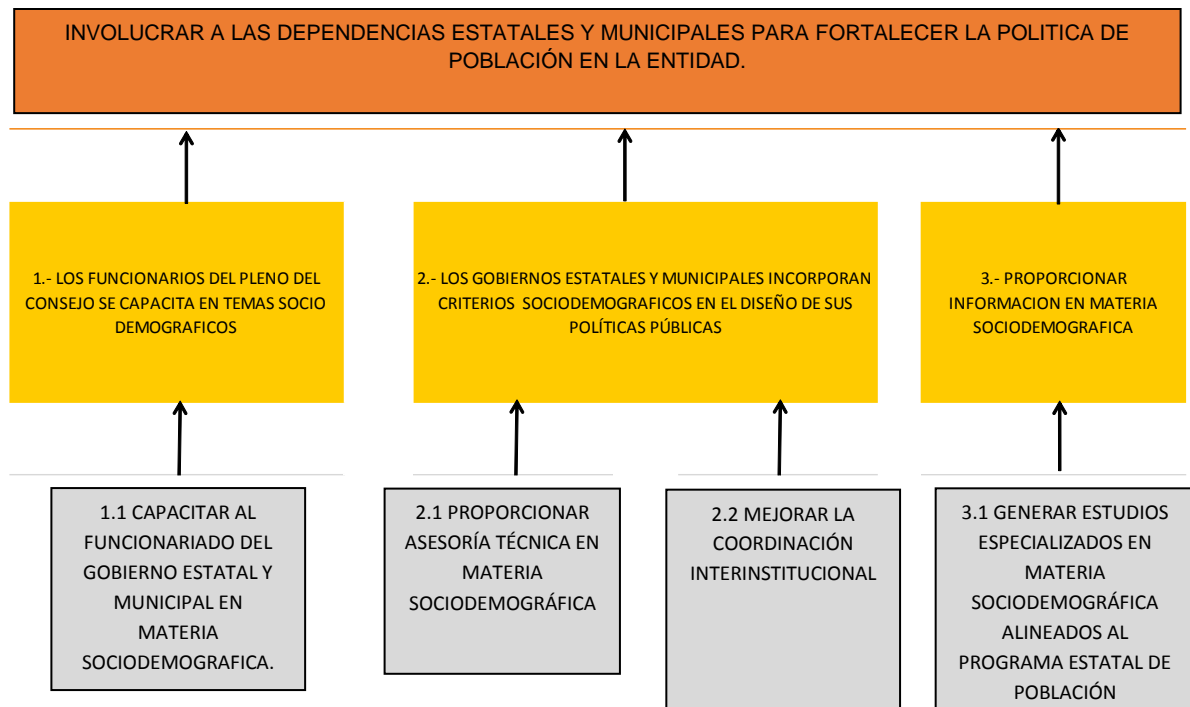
INVOLUCRAR A LAS DEPENDENCIAS ESTATALES Y MUNICIPALES PARA FORTALECER LA POLITICA DE POBLACIÓN EN LA ENTIDAD.

1.- LOS FUNCIONARIOS DEL PLENO DEL CONSEJO SE CAPACITA EN TEMAS SOCIO DEMOGRAFICOS

2.- LOS GOBIERNOS ESTATALES Y MUNICIPALES INCORPORAN CRITERIOS SOCIODEMOGRAFICOS EN EL DISEÑO DE SUS POLÍTICAS PÚBLICAS

3.- PROPORCIONAR INFORMACION EN MATERIA SOCIODEMOGRAFICA

1.1 CAPACITAR AL FUNCIONARIADO DEL GOBIERNO ESTATAL Y MUNICIPAL EN MATERIA SOCIODEMOGRAFICA.

2.1 PROPORCIONAR ASESORÍA TÉCNICA EN MATERIA SOCIODEMOGRÁFICA

2.2 MEJORAR LA COORDINACIÓN INTERINSTITUCIONAL

3.1 GENERAR ESTUDIOS ESPECIALIZADOS EN MATERIA SOCIODEMOGRÁFICA ALINEADOS AL PROGRAMA ESTATAL DE POBLACIÓN